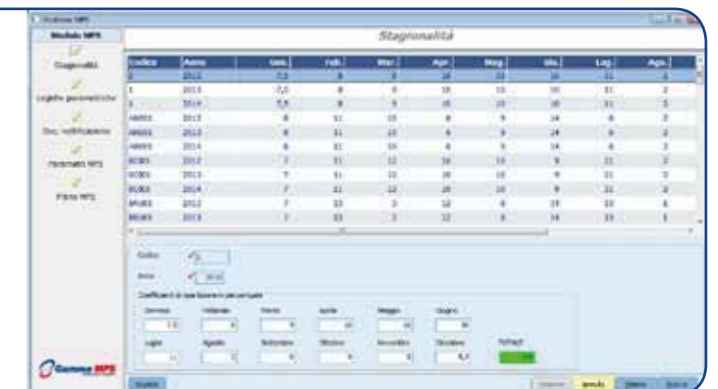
Gamma MPS

Modulo MPS

Stagionalità

Logiche parametriche

Doc. notificazione

Parametri MPS

Piano MPS

Stagionalità

| Codice | Anno | Gen. | Feb. | Mar. | Apr. | Mag. | Giu. | Lug. | Ago. |
|---|---|---|---|---|---|---|---|---|---|
| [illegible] | 2012 | 7,5 | 8 | 9 | 10 | 10 | 10 | 11 | 2 |
| 1 | 2013 | 7,5 | 8 | 9 | 10 | 10 | 10 | 11 | 2 |
| 1 | 2014 | 7,5 | 8 | 9 | 10 | 10 | 10 | 11 | 2 |
| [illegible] | 2012 | 8 | 11 | 10 | 6 | 9 | 14 | 9 | 2 |
| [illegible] | 2013 | 8 | 11 | 10 | 6 | 9 | 14 | 9 | 2 |
| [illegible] | 2014 | 8 | 11 | 10 | 6 | 9 | 14 | 9 | 2 |
| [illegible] | 2012 | 7 | 11 | 12 | 10 | 10 | 9 | 11 | 2 |
| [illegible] | 2013 | 7 | 11 | 12 | 10 | 10 | 9 | 11 | 2 |
| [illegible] | 2014 | 7 | 11 | 12 | 10 | 10 | 9 | 11 | 2 |
| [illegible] | 2012 | 7 | 13 | 3 | 12 | 8 | 14 | 13 | 1 |
| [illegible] | 2013 | 7 | 13 | 3 | 12 | 8 | 14 | 13 | 1 |

Codice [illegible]

Anno 2012

Coefficienti di ripartizione in percentuale

Gennaio 7,5 Febbraio 8 Marzo 9 Aprile 10 Maggio 10 Giugno 10

Luglio 11 Agosto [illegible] Settembre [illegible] Ottobre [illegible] Novembre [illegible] Dicembre 6,5 Totale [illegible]

Gamma MPS

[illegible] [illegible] Annulla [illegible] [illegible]